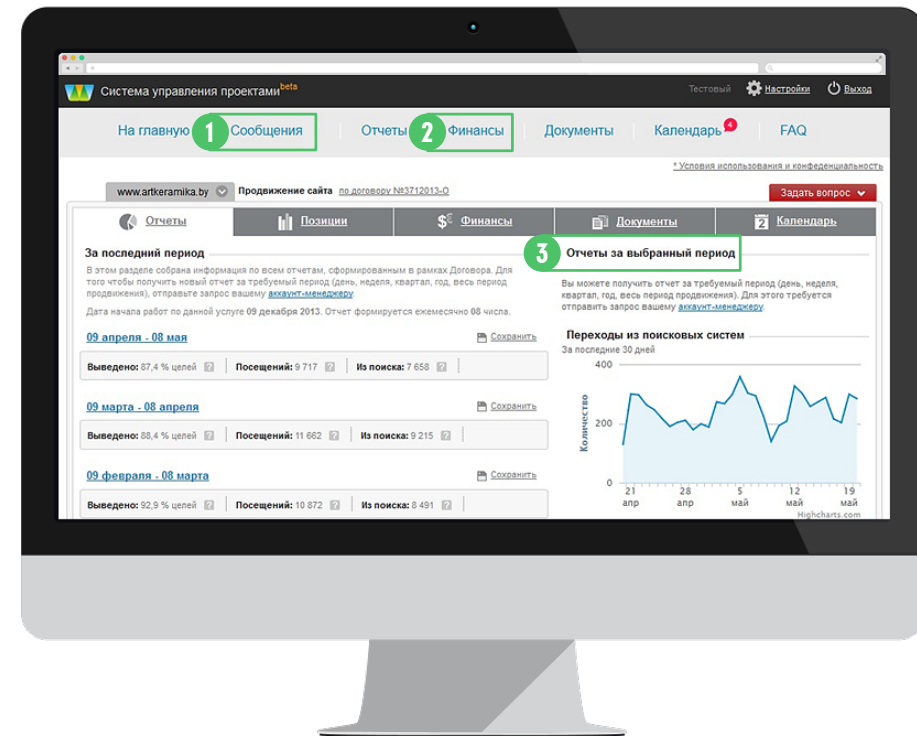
Система управления проектами beta

Тестовый Настройки Выход

На главную 1 Сообщения | Отчеты 2 Финансы | Документы | Календарь 4 | FAQ

* Условия использования и конфиденциальность

www.artkeramika.by Продвижение сайта по договору №3712013-О

Задать вопрос

Отчеты | Позиции | Финансы | Документы | Календарь

За последний период

В этом разделе собрана информация по всем отчетам, сформированным в рамках Договора. Для того чтобы получить новый отчет за требуемый период (день, неделя, квартал, год, весь период продвижения), отправьте запрос вашему аккаунт-менеджеру.

Дата начала работ по данной услуге 09 декабря 2013. Отчет формируется ежемесячно 08 числа.

09 апреля - 08 мая Сохранить

Выведено: 87,4 % целей | Посещений: 9 717 | Из поиска: 7 658

09 марта - 08 апреля Сохранить

Выведено: 88,4 % целей | Посещений: 11 662 | Из поиска: 9 215

09 февраля - 08 марта Сохранить

Выведено: 92,9 % целей | Посещений: 10 872 | Из поиска: 8 491

3 Отчеты за выбранный период

Вы можете получить отчет за требуемый период (день, неделя, квартал, год, весь период продвижения). Для этого требуется отправить запрос вашему аккаунт-менеджеру.

Переходы из поисковых систем

За последние 30 дней

400
200
0
Количество
21 апр 28 апр 5 май 12 май 19 май

Highcharts.com